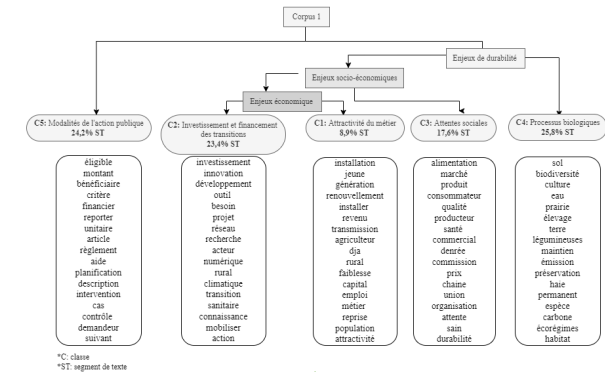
Corpus 1

Enjeux de durabilité

Enjeux socio-économiques

Enjeux économique

**C5**: Modalités de l'action publique
**24,2% ST**

éligible
montant
bénéficiaire
critère
financier
reporter
unitaire
article
règlement
aide
planification
description
intervention
cas
contrôle
demandeur
suivant

**C2**: Investissement et financement des transitions
**23,4% ST**

investissement
innovation
développement
outil
besoin
projet
réseau
recherche
acteur
numérique
rural
climatique
transition
sanitaire
connaissance
mobiliser
action

**C1**: Attractivité du métier
**8,9% ST**

installation
jeune
génération
renouvellement
installer
revenu
transmission
agriculteur
dja
rural
faiblesse
capital
emploi
métier
reprise
population
attractivité

**C3**: Attentes sociales
**17,6% ST**

alimentation
marché
produit
consommateur
qualité
producteur
santé
commercial
denrée
commission
prix
chaine
union
organisation
attente
sain
durabilité

**C4**: Processus biologiques
**25,8% ST**

sol
biodiversité
culture
eau
prairie
élevage
terre
légumineuses
maintien
émission
préservation
haie
permanent
espèce
carbone
écorégimes
habitat

*C: classe
*ST: segment de texte